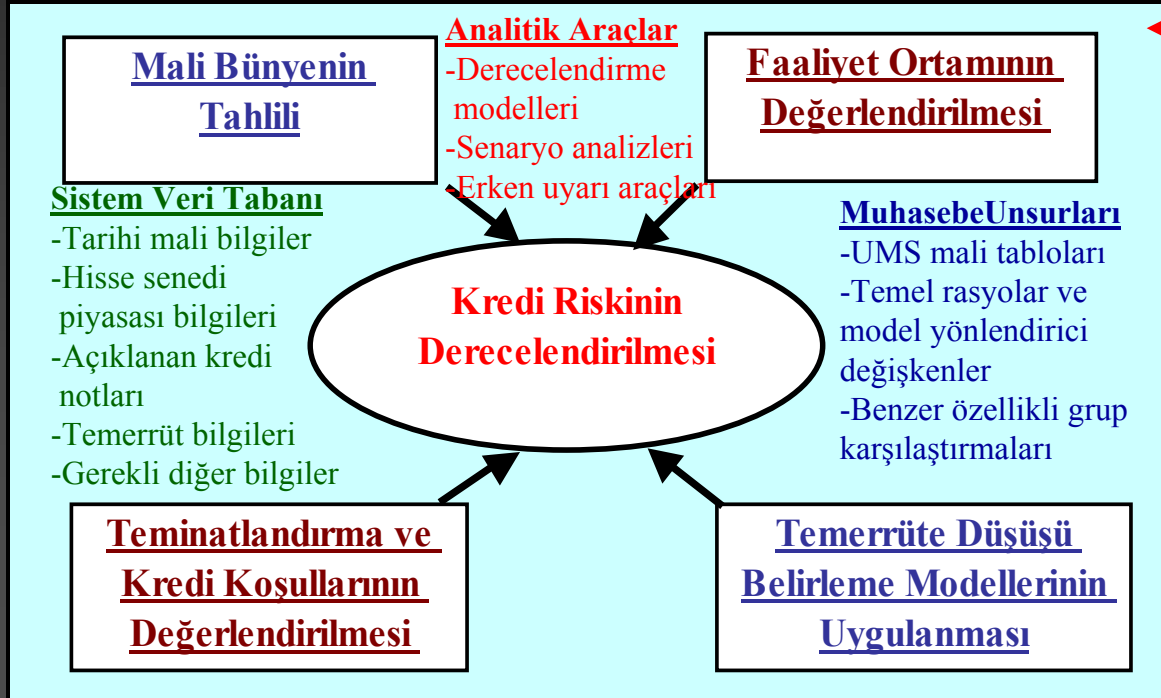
Mali Bünyenin Tahlili

Analitik Araçlar
-Derecelendirme modelleri
-Senaryo analizleri
-Erken uyarı araçları

Faaliyet Ortamının Değerlendirilmesi

Sistem Veri Tabanı
-Tarihi mali bilgiler
-Hisse senedi piyasası bilgileri
-Açıklanan kredi notları
-Temerrüt bilgileri
-Gerekli diğer bilgiler

Kredi Riskinin Derecelendirilmesi

MuhasebeUnsurları
-UMS mali tabloları
-Temel rasyolar ve model yönlendirici değişkenler
-Benzer özellikli grup karşılaştırmaları

Teminatlandırma ve Kredi Koşullarının Değerlendirilmesi

Temerrüte Düşüşü Belirleme Modellerinin Uygulanması